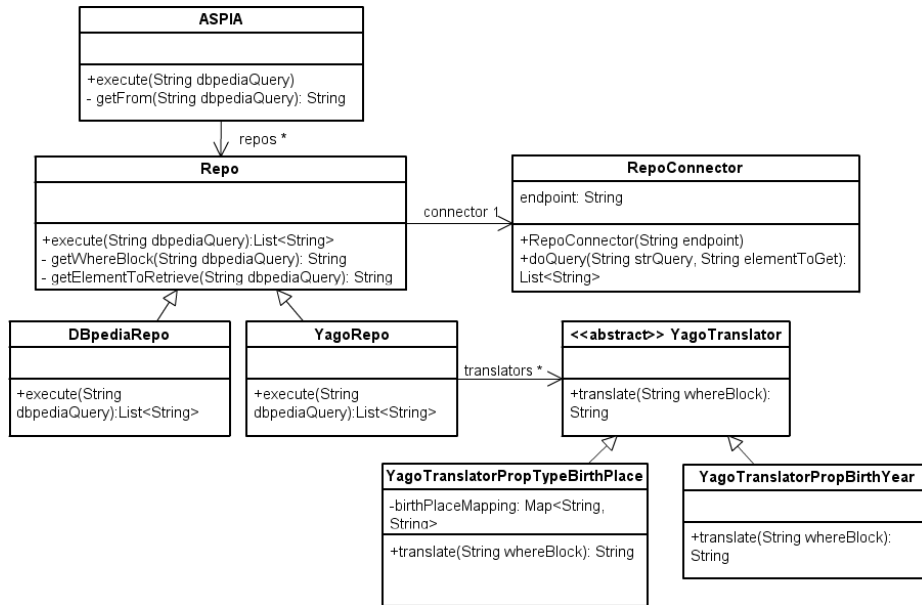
ASPIA

+execute(String dbpediaQuery)
- getFrom(String dbpediaQuery): String

repos *

Repo

+execute(String dbpediaQuery):List<String>
- getWhereBlock(String dbpediaQuery): String
- getElementToRetrieve(String dbpediaQuery): String

connector 1

RepoConnector

endpoint: String

+RepoConnector(String endpoint)
+doQuery(String strQuery, String elementToGet): List<String>

DBpediaRepo

+execute(String dbpediaQuery):List<String>

YagoRepo

+execute(String dbpediaQuery):List<String>

translators *

<<abstract>> YagoTranslator

+translate(String whereBlock): String

YagoTranslatorPropTypeBirthPlace

-birthPlaceMapping: Map<String, String>

+translate(String whereBlock): String

YagoTranslatorPropBirthYear

+translate(String whereBlock): String